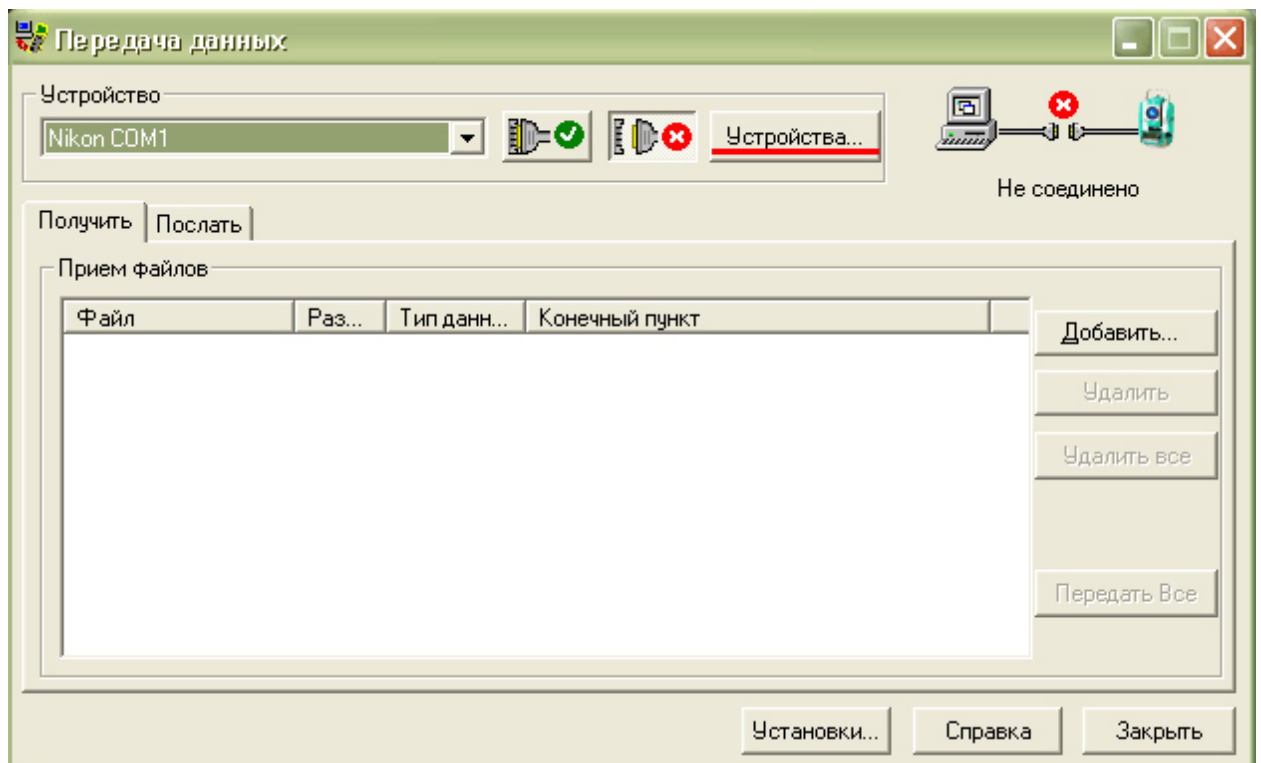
Передача данных

Устройство
Nikon COM1
Устройства...

Не соединено

Получить | Послать

Прием файлов

| Файл | Раз... | Тип данн... | Конечный пункт |
|---|---|---|---|

Добавить...
Удалить
Удалить все
Передать Все

Установки... Справка Закрыть